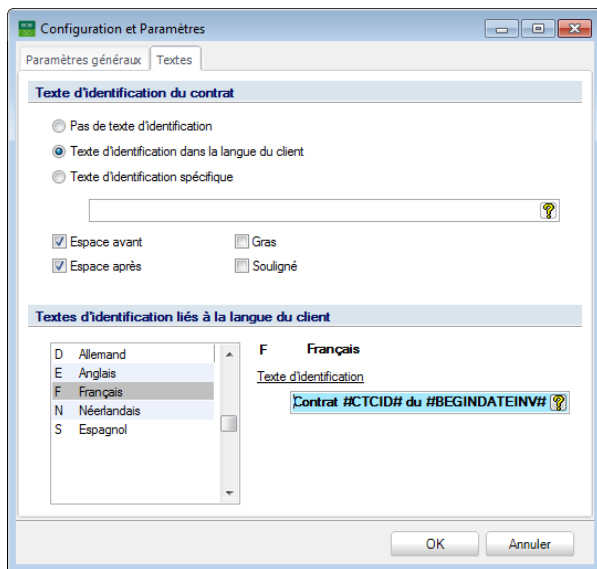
Configuration et Paramètres

Paramètres généraux | Textes

Texte d'identification du contrat

Pas de texte d'identification

Texte d'identification dans la langue du client

Texte d'identification spécifique

Espace avant

Gras

Espace après

Souligné

Textes d'identification liés à la langue du client

| | |
|---|---|
| D | Allemand |
| E | Anglais |
| F | Français |
| N | Néerlandais |
| S | Espagnol |

F Français

Texte d'identification

Contrat #CTCID# du #BEGINDATEINV#

OK

Annuler